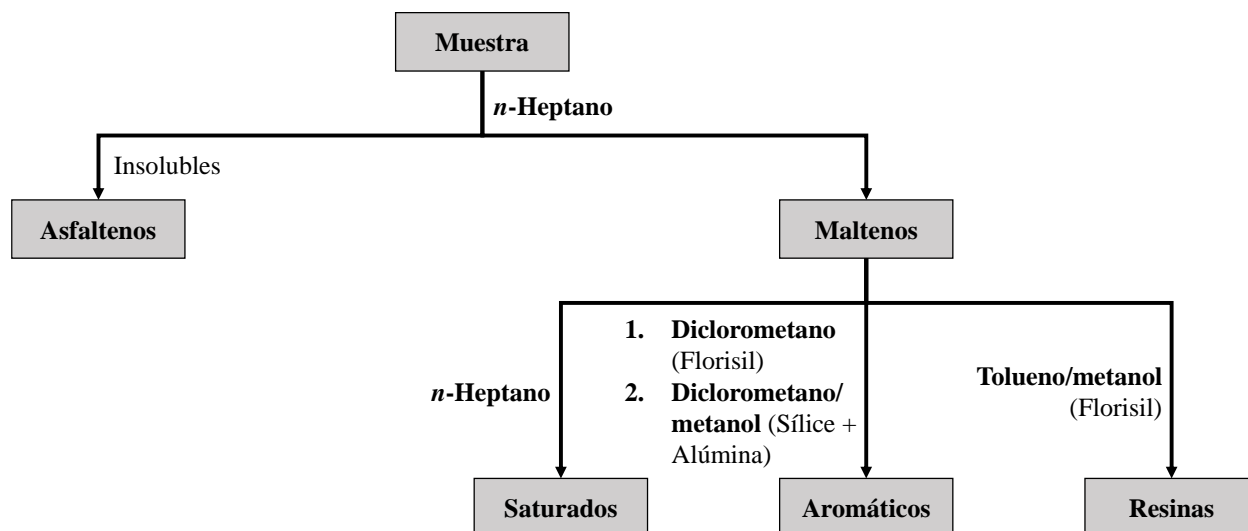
Muestra

*n*-Heptano

Insolubles

Asfaltenos

Maltenos

*n*-Heptano

1. Diclorometano (Florisil)
2. Diclorometano/ metanol (Sílice + Alúmina)

Tolueno/metanol (Florisil)

Saturados

Aromáticos

Resinas